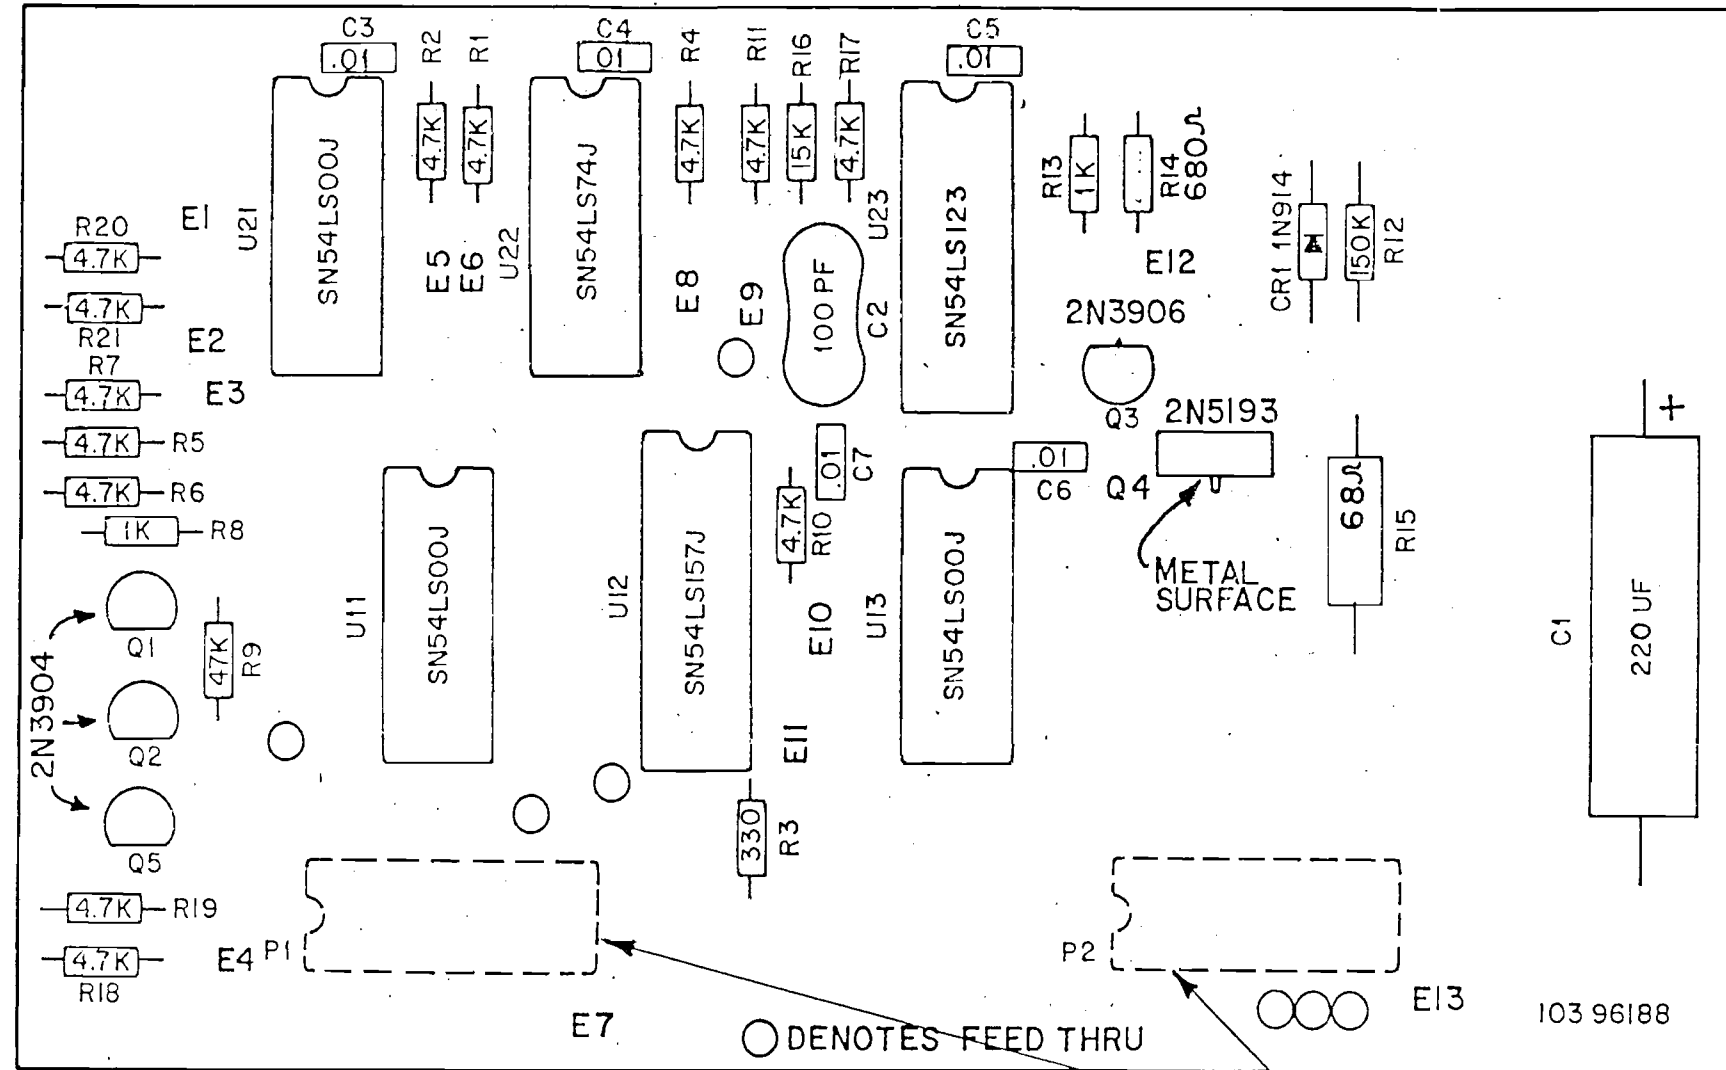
C3 .01 R2 R1 4.7K 4.7K C4 .01 R4 R11 R16 R17 4.7K 4.7K 15K 4.7K C5 .01

U21 SN54LS00J U22 SN54LS74J U23 SN54LS123

R13 1K R14 680Ω CR1 1N914 150K R12

R20 4.7K E1 E5 E6 E8 E9 100 PF C2 E12

4.7K R21 E2 2N3906

R7 4.7K E3 Q3 2N5193

4.7K R5 +

4.7K R6 .01 C7 .01 C6 Q4

1K R8 4.7K R10 68Ω R15

METAL SURFACE

U11 SN54LS00J U12 SN54LS157J U13 SN54LS00J E10 C1 220 UF

2N3904 Q1 47K R9 Q2 Q5

E11

330 R3

4.7K R19

4.7K R18 E4 P1 P2

E7 E13 103 96188

○ DENOTES FEED THRU